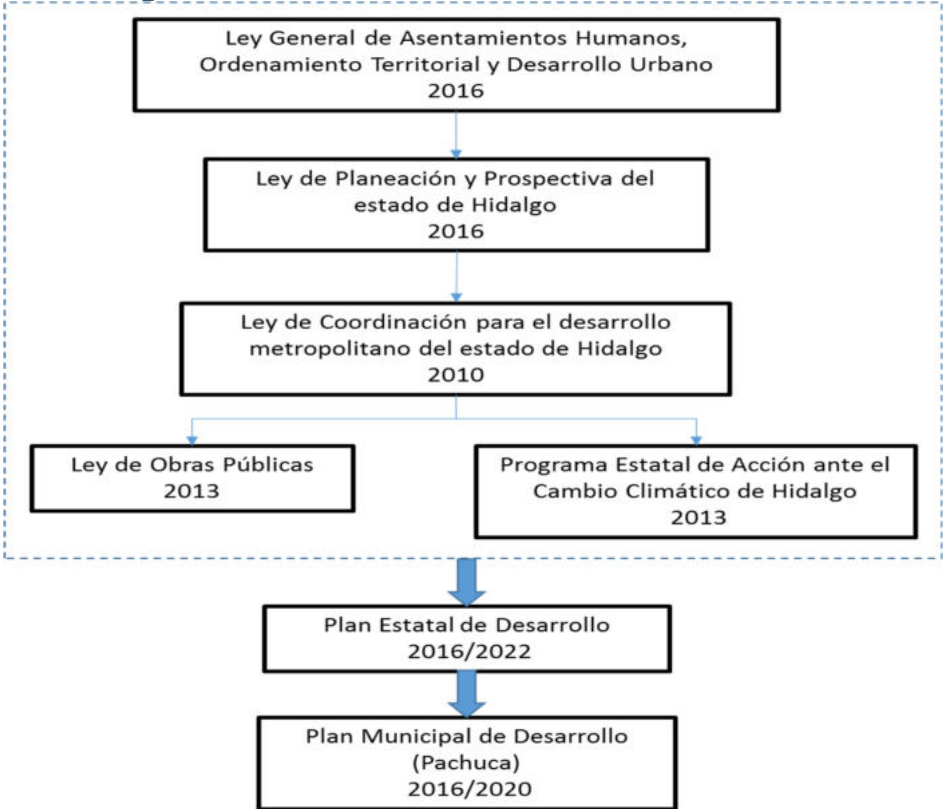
Ley General de Asentamientos Humanos, Ordenamiento Territorial y Desarrollo Urbano
2016

Ley de Planeación y Prospectiva del estado de Hidalgo
2016

Ley de Coordinación para el desarrollo metropolitano del estado de Hidalgo
2010

Ley de Obras Públicas
2013

Programa Estatal de Acción ante el Cambio Climático de Hidalgo
2013

Plan Estatal de Desarrollo
2016/2022

Plan Municipal de Desarrollo (Pachuca)
2016/2020